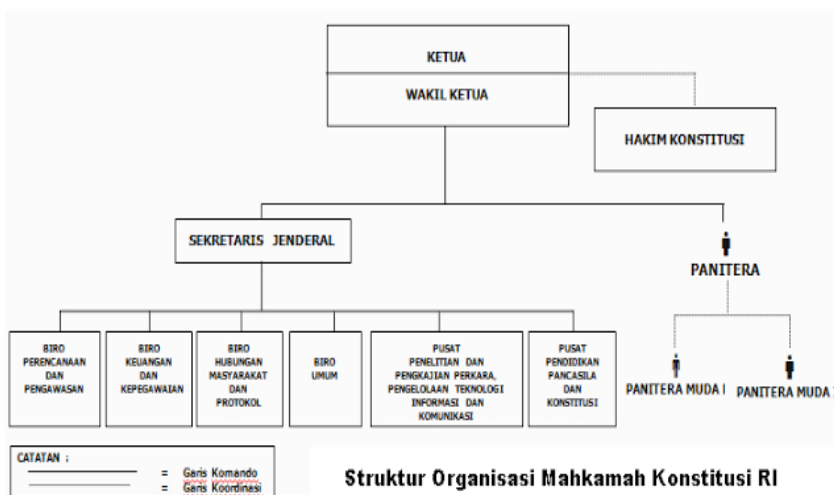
KETUA

WAKIL KETUA

HAKIM KONSTITUSI

SEKRETARIS JENDERAL

PANITERA

BIRO PERENCANAAN DAN PENGAWASAN

BIRO KEUANGAN DAN KEPEGAWAIAN

BIRO HUBUNGAN MASYARAKAT DAN PROTOKOL

BIRO UMUM

PUSAT PENELITIAN DAN PENGKAJIAN PERKARA, PENGELOLAAN TEKNOLOGI INFORMASI DAN KOMUNIKASI

PUSAT PENDIDIKAN PANCASILA DAN KONSTITUSI

PANITERA MUDA I

PANITERA MUDA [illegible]

CATATAN :

= Garis Komando

= Garis Koordinasi

Struktur Organisasi Mahkamah Konstitusi RI